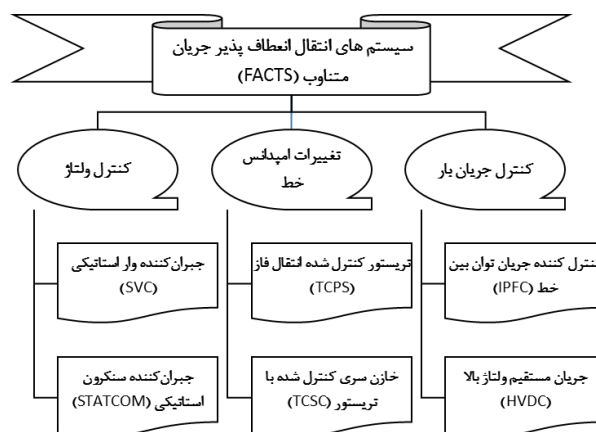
سیستم های انتقال انعطاف پذیر جریان متناوب (FACTS)

کنترل جریان بار

تغییرات امپدانس خط

کنترل ولتاژ

نترل کننده جریان توان بین خط (IPFC)

جریان مستقیم ولتاژ بالا (HVDC)

تریستور کنترل شده انتقال فاز (TCPS)

خازن سری کنترل شده با تریستور (TCSC)

جبران‌کننده وار استاتیکی (SVC)

جبران‌کننده سنکرون استاتیکی (STATCOM)